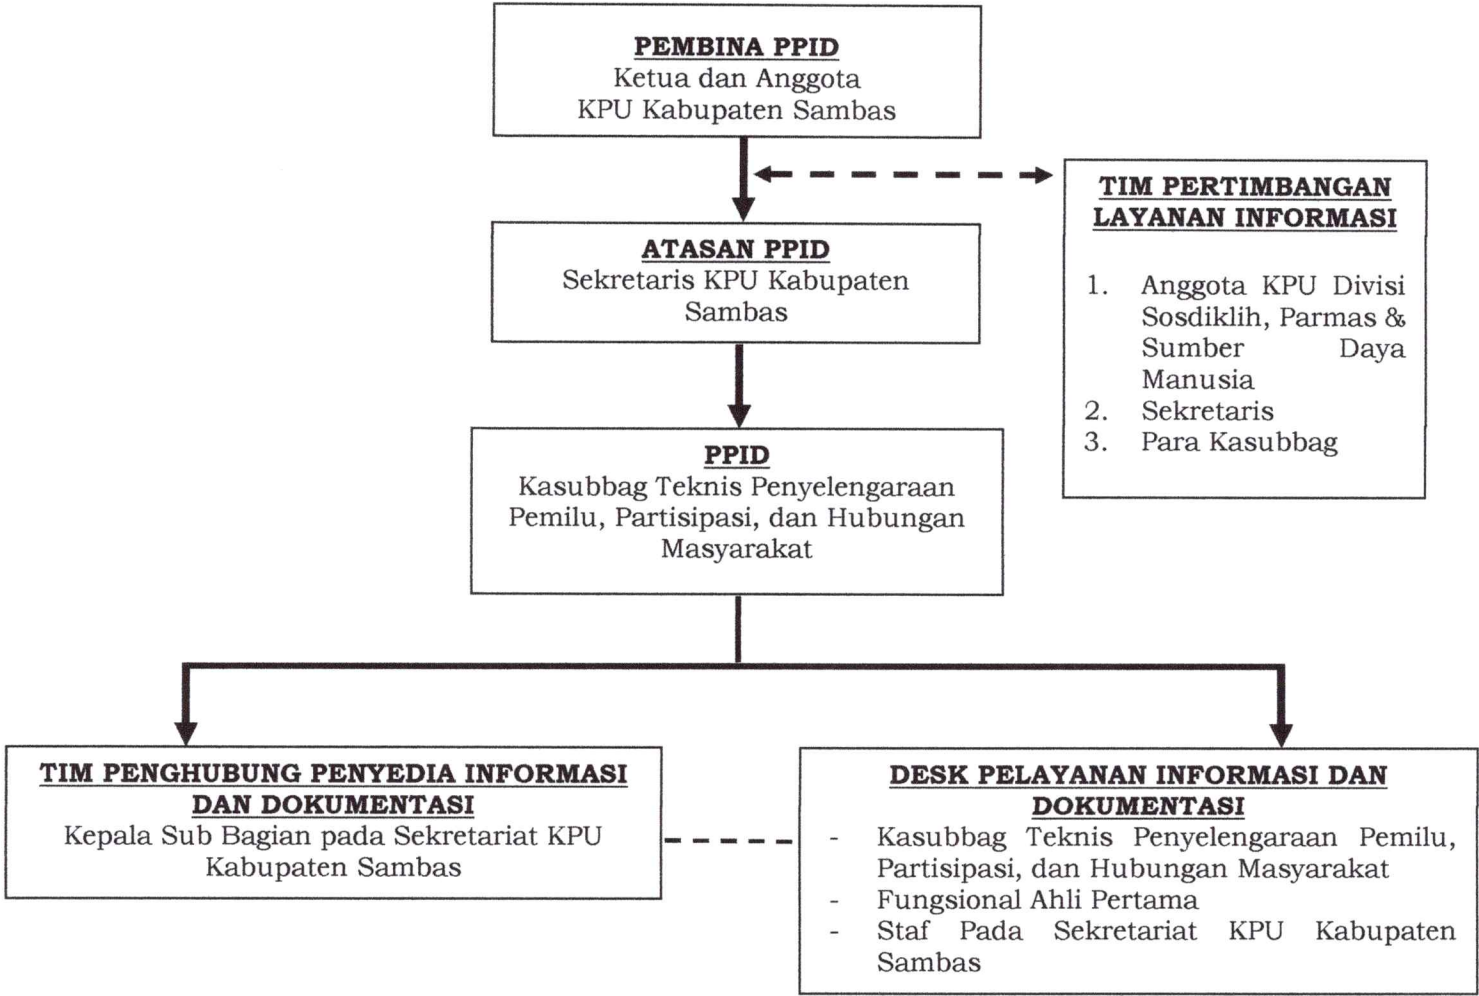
PEMBINA PPID
Ketua dan Anggota
KPU Kabupaten Sambas

TIM PERTIMBANGAN LAYANAN INFORMASI

1. Anggota KPU Divisi Sosdiklih, Parmas & Sumber Daya Manusia
2. Sekretaris
3. Para Kasubbag

ATASAN PPID
Sekretaris KPU Kabupaten Sambas

PPID
Kasubbag Teknis Penyelengaraan Pemilu, Partisipasi, dan Hubungan Masyarakat

TIM PENGHUBUNG PENYEDIA INFORMASI DAN DOKUMENTASI
Kepala Sub Bagian pada Sekretariat KPU Kabupaten Sambas

DESK PELAYANAN INFORMASI DAN DOKUMENTASI
- Kasubbag Teknis Penyelengaraan Pemilu, Partisipasi, dan Hubungan Masyarakat
- Fungsional Ahli Pertama
- Staf Pada Sekretariat KPU Kabupaten Sambas